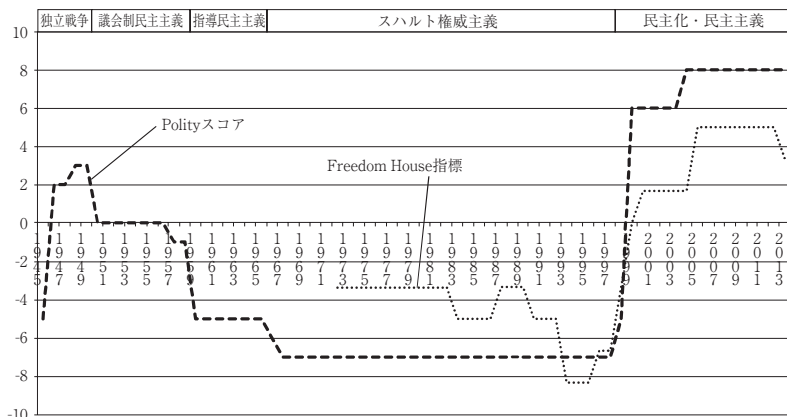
独立戦争 議会制民主主義 指導民主主義 スハルト権威主義 民主化・民主主義

10
8
6
4
2
0
-2
-4
-6
-8
-10

Polityスコア

Freedom House指標

1945 1947 1949 1951 1953 1955 1957 1959 1961 1963 1965 1967 1969 1971 1973 1975 1977 1979 1981 1983 1985 1987 1989 1991 1993 1995 1997 1999 2001 2003 2005 2007 2009 2011 2013